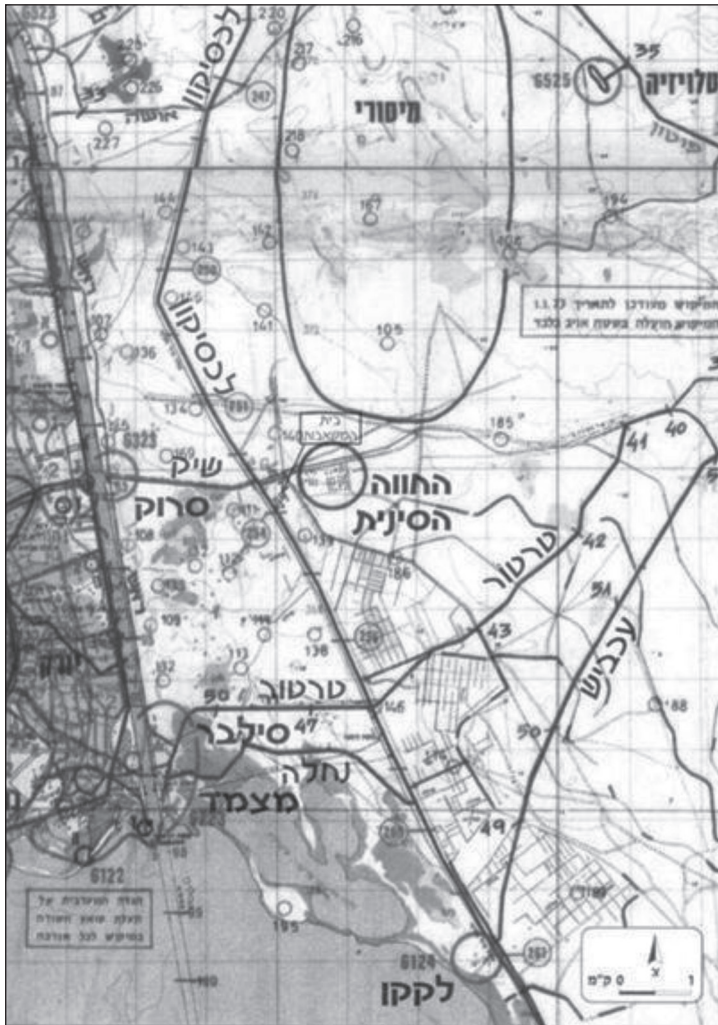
6523
230
225
226
227
לכסיקון
אושה
217
216
247
מיסורי
35
6525
טלוויזיה
פיטון
218
194
166
167
143
162
לכסיקון
105
141
107
136
134
185
בית המשקאבות
6323
41
40
שיק
החווה
סרוק
הסינית
טרטור
42
186
108
אכביש
43
138
טרטור
146
88
50
47
סילבר
נחלה
מצמד
49
6122
6124
לקקו
195
0
1
ק"מ